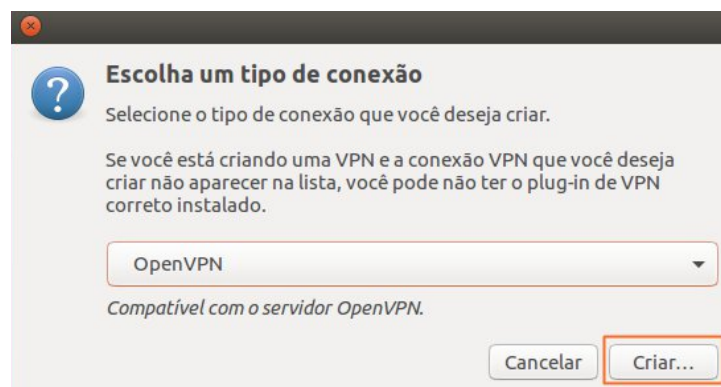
Escolha um tipo de conexão

Selecione o tipo de conexão que você deseja criar.

Se você está criando uma VPN e a conexão VPN que você deseja criar não aparecer na lista, você pode não ter o plug-in de VPN correto instalado.

OpenVPN

Compatível com o servidor OpenVPN.

Cancelar
Criar...